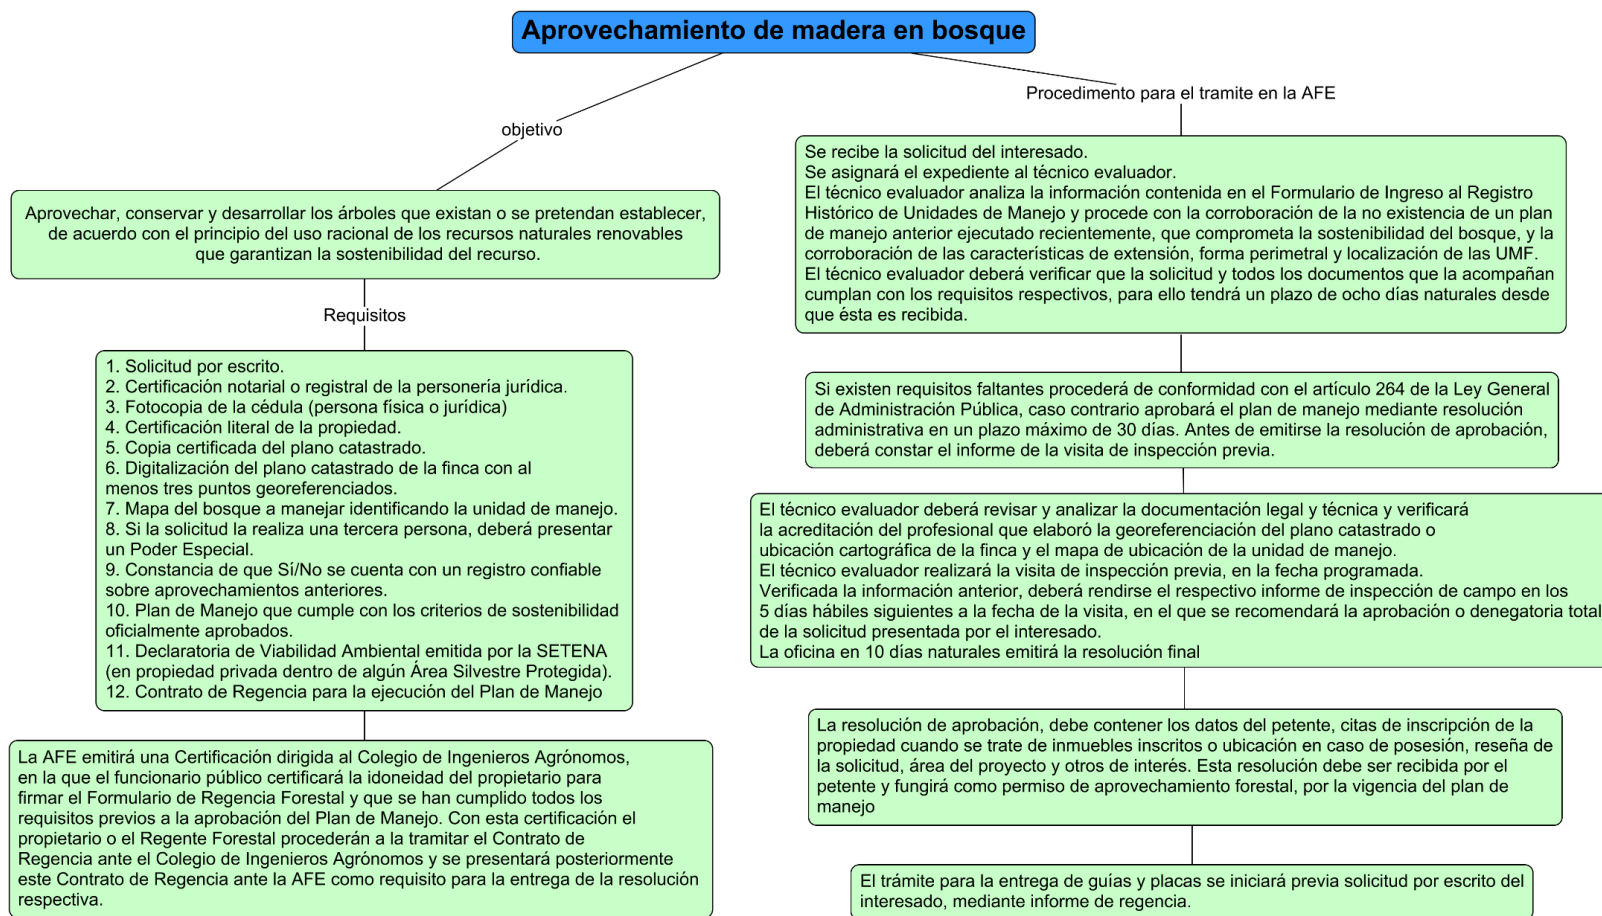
Aprovechamiento de madera en bosque

objetivo

Aprovechar, conservar y desarrollar los árboles que existan o se pretendan establecer, de acuerdo con el principio del uso racional de los recursos naturales renovables que garantizan la sostenibilidad del recurso.

Requisitos

1. Solicitud por escrito.
2. Certificación notarial o registral de la personería jurídica.
3. Fotocopia de la cédula (persona física o jurídica)
4. Certificación literal de la propiedad.
5. Copia certificada del plano catastrado.
6. Digitalización del plano catastrado de la finca con al menos tres puntos georeferenciados.
7. Mapa del bosque a manejar identificando la unidad de manejo.
8. Si la solicitud la realiza una tercera persona, deberá presentar un Poder Especial.
9. Constancia de que Sí/No se cuenta con un registro confiable sobre aprovechamientos anteriores.
10. Plan de Manejo que cumple con los criterios de sostenibilidad oficialmente aprobados.
11. Declaratoria de Viabilidad Ambiental emitida por la SETENA (en propiedad privada dentro de algún Área Silvestre Protegida).
12. Contrato de Regencia para la ejecución del Plan de Manejo

La AFE emitirá una Certificación dirigida al Colegio de Ingenieros Agrónomos, en la que el funcionario público certificará la idoneidad del propietario para firmar el Formulario de Regencia Forestal y que se han cumplido todos los requisitos previos a la aprobación del Plan de Manejo. Con esta certificación el propietario o el Regente Forestal procederán a la tramitar el Contrato de Regencia ante el Colegio de Ingenieros Agrónomos y se presentará posteriormente este Contrato de Regencia ante la AFE como requisito para la entrega de la resolución respectiva.

Procedimento para el tramite en la AFE

Se recibe la solicitud del interesado.
Se asignará el expediente al técnico evaluador.
El técnico evaluador analiza la información contenida en el Formulario de Ingreso al Registro Histórico de Unidades de Manejo y procede con la corroboración de la no existencia de un plan de manejo anterior ejecutado recientemente, que comprometa la sostenibilidad del bosque, y la corroboración de las características de extensión, forma perimetral y localización de las UMF.
El técnico evaluador deberá verificar que la solicitud y todos los documentos que la acompañan cumplan con los requisitos respectivos, para ello tendrá un plazo de ocho días naturales desde que ésta es recibida.

Si existen requisitos faltantes procederá de conformidad con el artículo 264 de la Ley General de Administración Pública, caso contrario aprobará el plan de manejo mediante resolución administrativa en un plazo máximo de 30 días. Antes de emitirse la resolución de aprobación, deberá constar el informe de la visita de inspección previa.

El técnico evaluador deberá revisar y analizar la documentación legal y técnica y verificará la acreditación del profesional que elaboró la georeferenciación del plano catastrado o ubicación cartográfica de la finca y el mapa de ubicación de la unidad de manejo.
El técnico evaluador realizará la visita de inspección previa, en la fecha programada.
Verificada la información anterior, deberá rendirse el respectivo informe de inspección de campo en los 5 días hábiles siguientes a la fecha de la visita, en el que se recomendará la aprobación o denegatoria total de la solicitud presentada por el interesado.
La oficina en 10 días naturales emitirá la resolución final

La resolución de aprobación, debe contener los datos del petente, citas de inscripción de la propiedad cuando se trate de inmuebles inscritos o ubicación en caso de posesión, reseña de la solicitud, área del proyecto y otros de interés. Esta resolución debe ser recibida por el petente y fungirá como permiso de aprovechamiento forestal, por la vigencia del plan de manejo

El trámite para la entrega de guías y placas se iniciará previa solicitud por escrito del interesado, mediante informe de regencia.